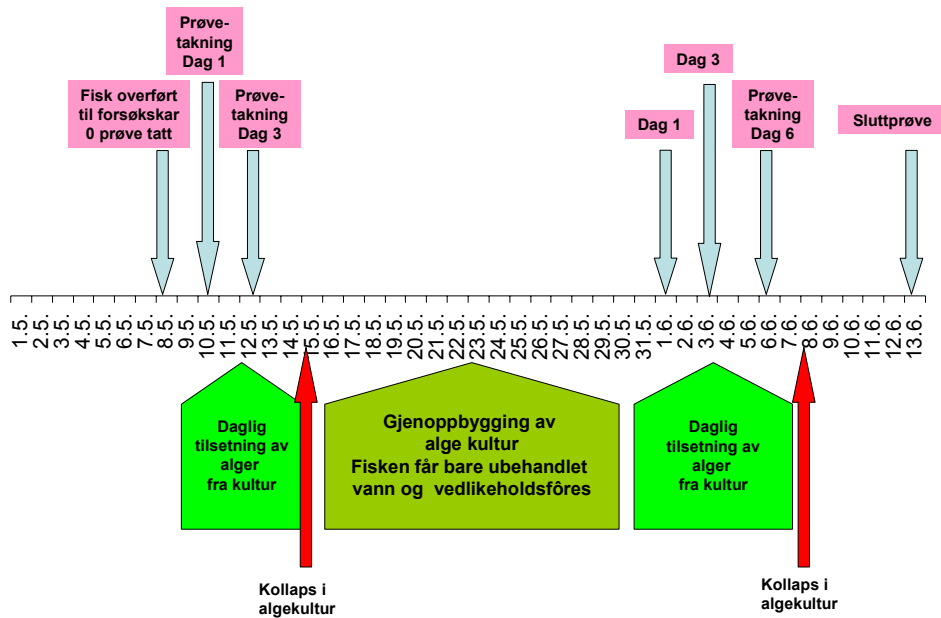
Prøvetakning Dag 1

Fisk overført til forsøkskar 0 prøve tatt

Prøvetakning Dag 3

Dag 3

Dag 1

Prøvetakning Dag 6

Sluttprøve

1.5. 2.5. 3.5. 4.5. 5.5. 6.5. 7.5. 8.5. 9.5. 10.5. 11.5. 12.5. 13.5. 14.5. 15.5. 16.5. 17.5. 18.5. 19.5. 20.5. 21.5. 22.5. 23.5. 24.5. 25.5. 26.5. 27.5. 28.5. 29.5. 30.5. 31.5. 1.6. 2.6. 3.6. 4.6. 5.6. 6.6. 7.6. 8.6. 9.6. 10.6. 11.6. 12.6. 13.6.

Daglig tilsetning av alger fra kultur

Gjenoppbygging av alge kultur
Fisken får bare ubehandlet vann og vedlikeholdsfôres

Daglig tilsetning av alger fra kultur

Kollaps i algekultur

Kollaps i algekultur